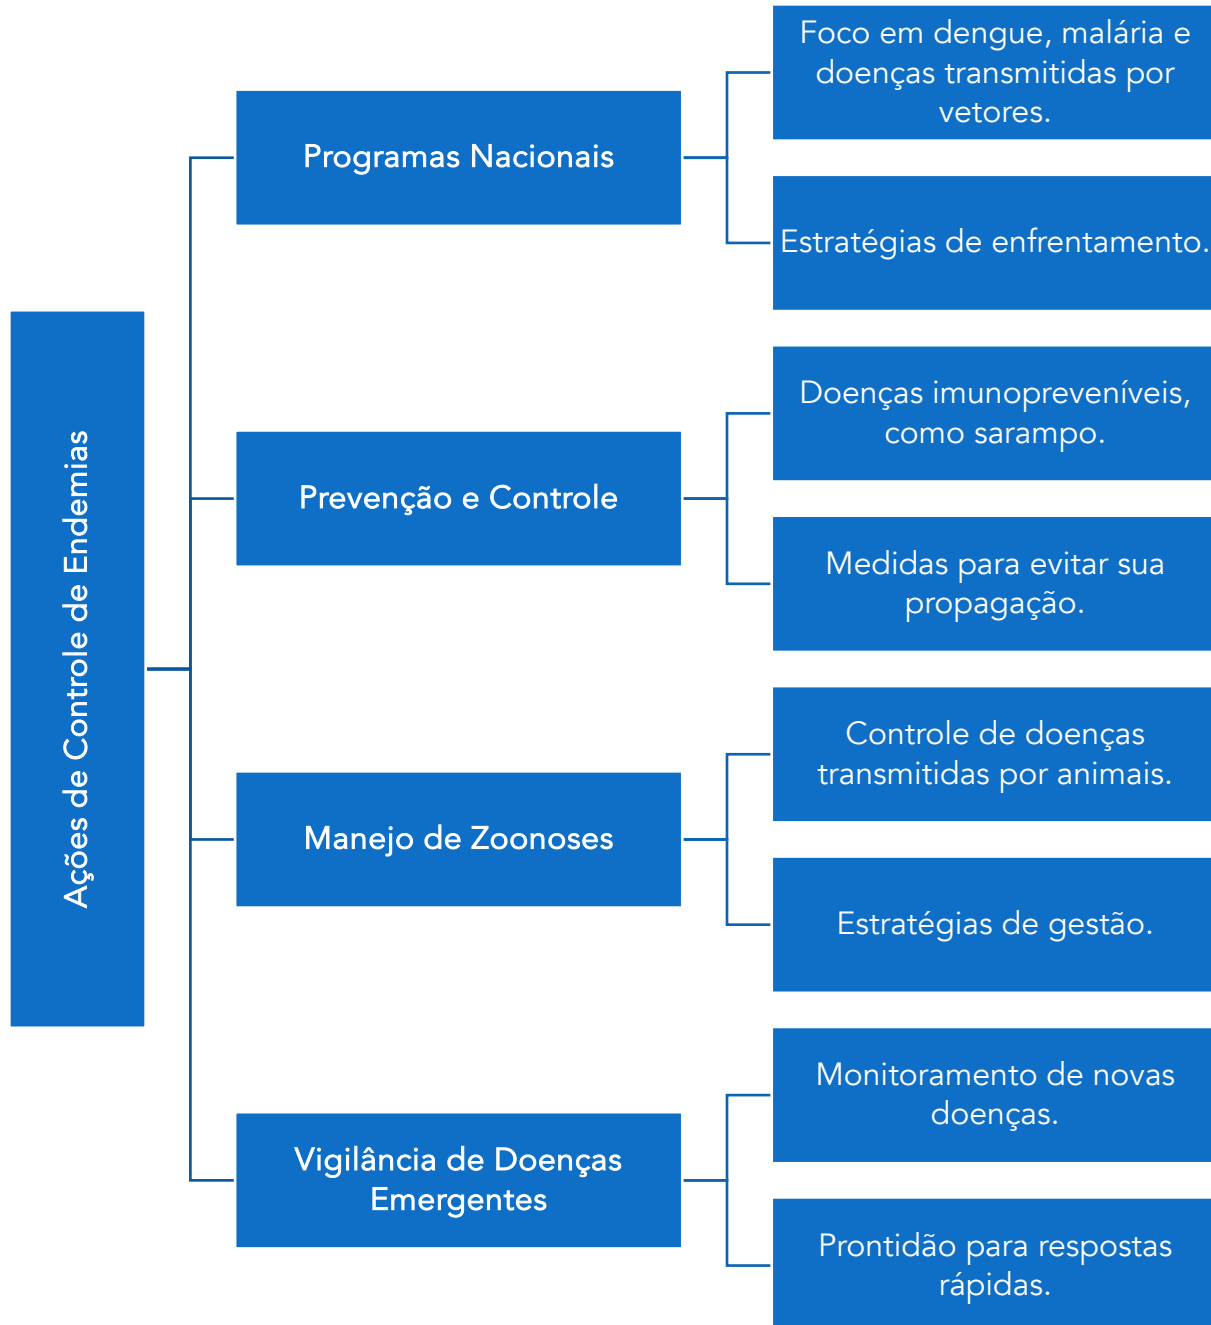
Ações de Controle de Endemias

Programas Nacionais

Foco em dengue, malária e doenças transmitidas por vetores.

Estratégias de enfrentamento.

Prevenção e Controle

Doenças imunopreveníveis, como sarampo.

Medidas para evitar sua propagação.

Manejo de Zoonoses

Controle de doenças transmitidas por animais.

Estratégias de gestão.

Vigilância de Doenças Emergentes

Monitoramento de novas doenças.

Prontidão para respostas rápidas.